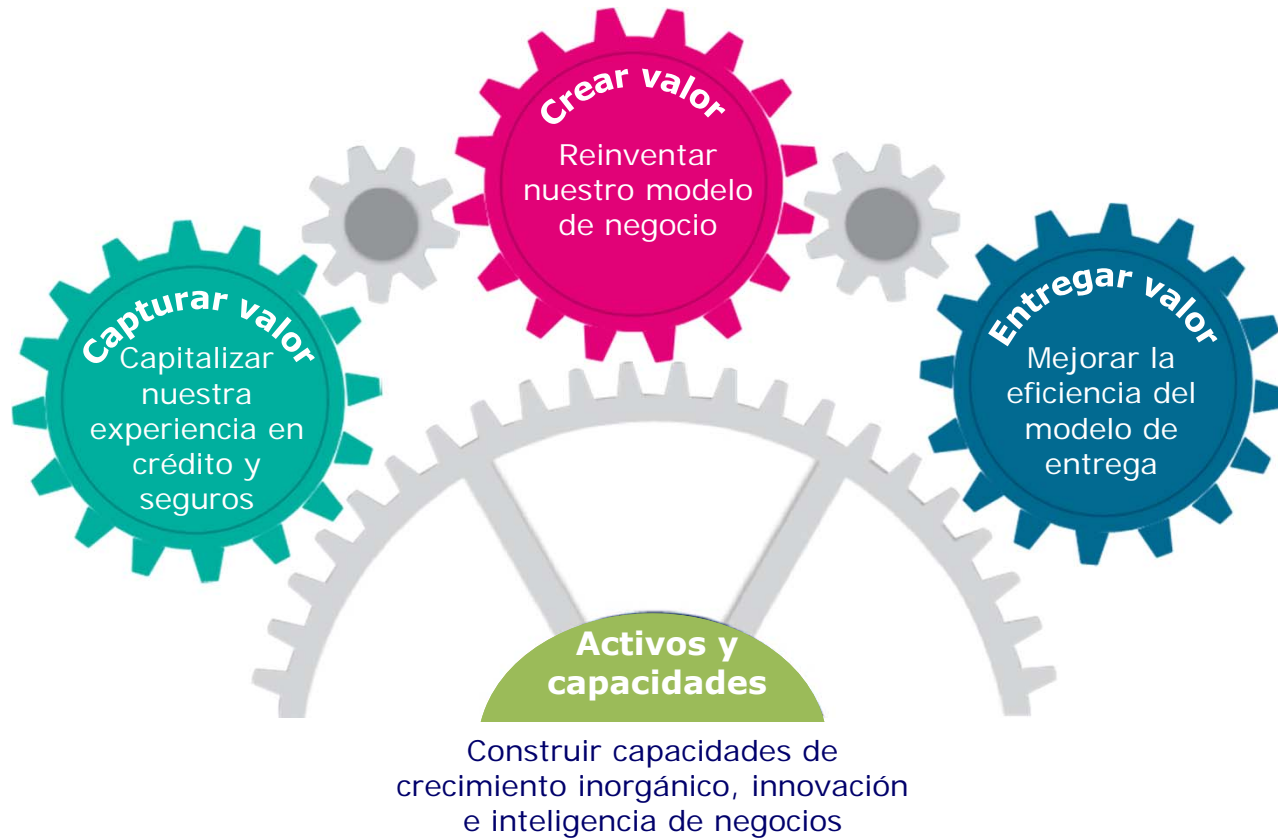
Crear valor
Reinventar nuestro modelo de negocio

Capturar valor
Capitalizar nuestra experiencia en crédito y seguros

Entregar valor
Mejorar la eficiencia del modelo de entrega

Activos y capacidades

Construir capacidades de crecimiento inorgánico, innovación e inteligencia de negocios